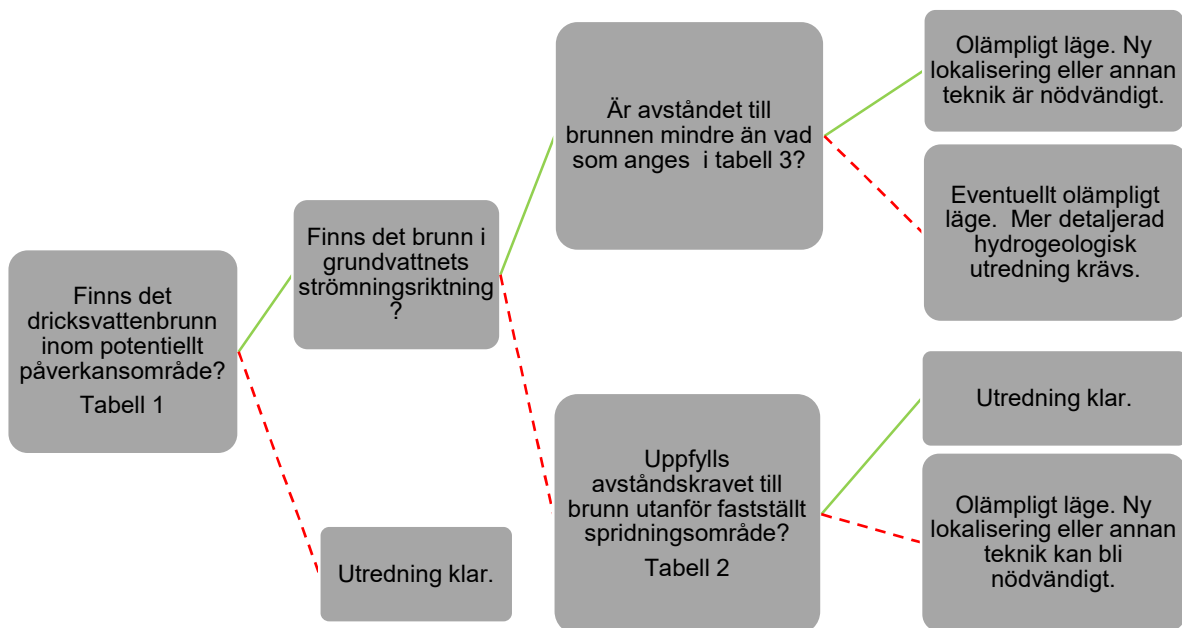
Finns det dricksvattenbrunn inom potentiellt påverkansområde?
Tabell 1

Finns det brunn i grundvattnets strömningsriktning ?

Utredning klar.

Är avståndet till brunnen mindre än vad som anges i tabell 3?

Uppfylls avståndskravet till brunn utanför fastställt spridningsområde?
Tabell 2

Olämpligt läge. Ny lokalisering eller annan teknik är nödvändigt.

Eventuellt olämpligt läge. Mer detaljerad hydrogeologisk utredning krävs.

Utredning klar.

Olämpligt läge. Ny lokalisering eller annan teknik kan bli nödvändigt.